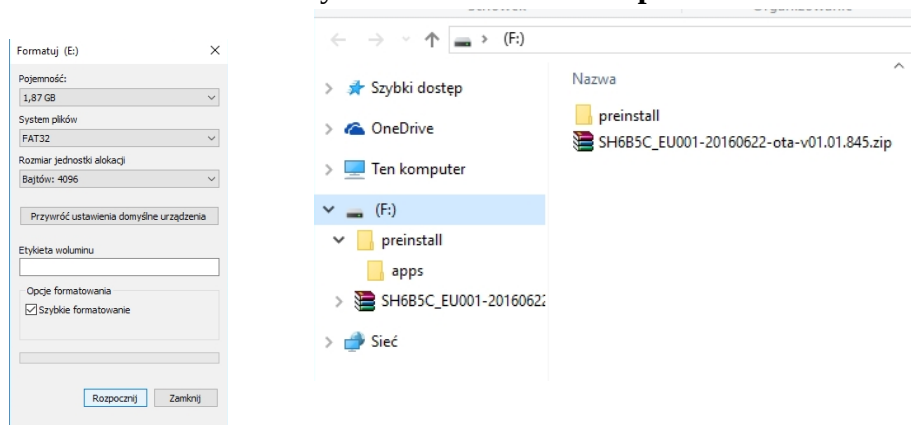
Formatuj (E:)

Pojemność:
1,87 GB
System plików
FAT32
Rozmiar jednostki alokacji
Bajtów: 4096

Przywróć ustawienia domyślne urządzenia

Etykieta woluminu

Opcje formatowania
Szybkie formatowanie

Rozpocznij
Zamknij

(F:)

Szybki dostęp
OneDrive
Ten komputer
(F:)
preinstall
apps
SH6B5C_EU001-2016062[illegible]
Sieć

Nazwa
preinstall
SH6B5C_EU001-20160622-ota-v01.01.845.zip